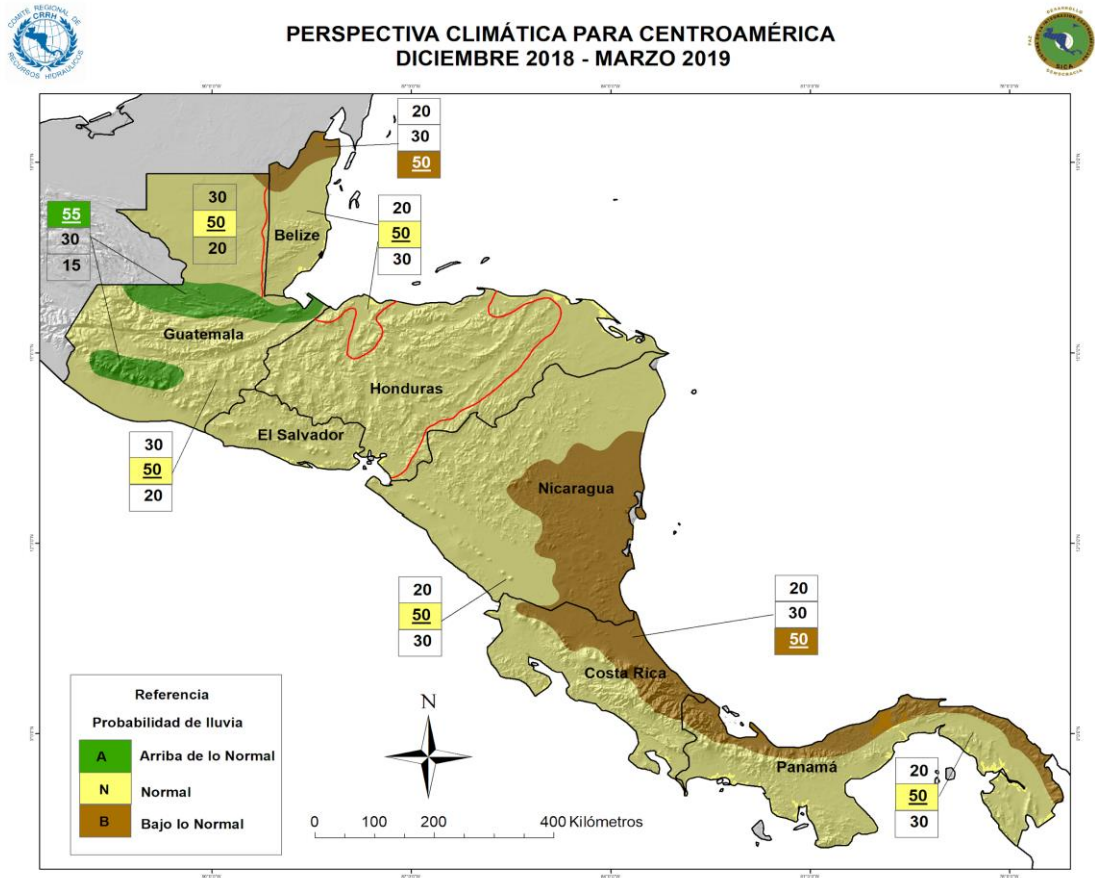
COMITE REGIONAL DE RECURSOS HIDRAULICOS
CRRH

PERSPECTIVA CLIMÁTICA PARA CENTROAMÉRICA
DICIEMBRE 2018 - MARZO 2019

SICA

20
30
50

30
50
20

55
30
15

20
50
30

Belize

Guatemala

Honduras

El Salvador

30
50
20

Nicaragua

20
50
30

20
30
50

Costa Rica

Panamá

20
50
30

Referencia
Probabilidad de lluvia
A Arriba de lo Normal
N Normal
B Bajo lo Normal

N

0 100 200 400 Kilómetros